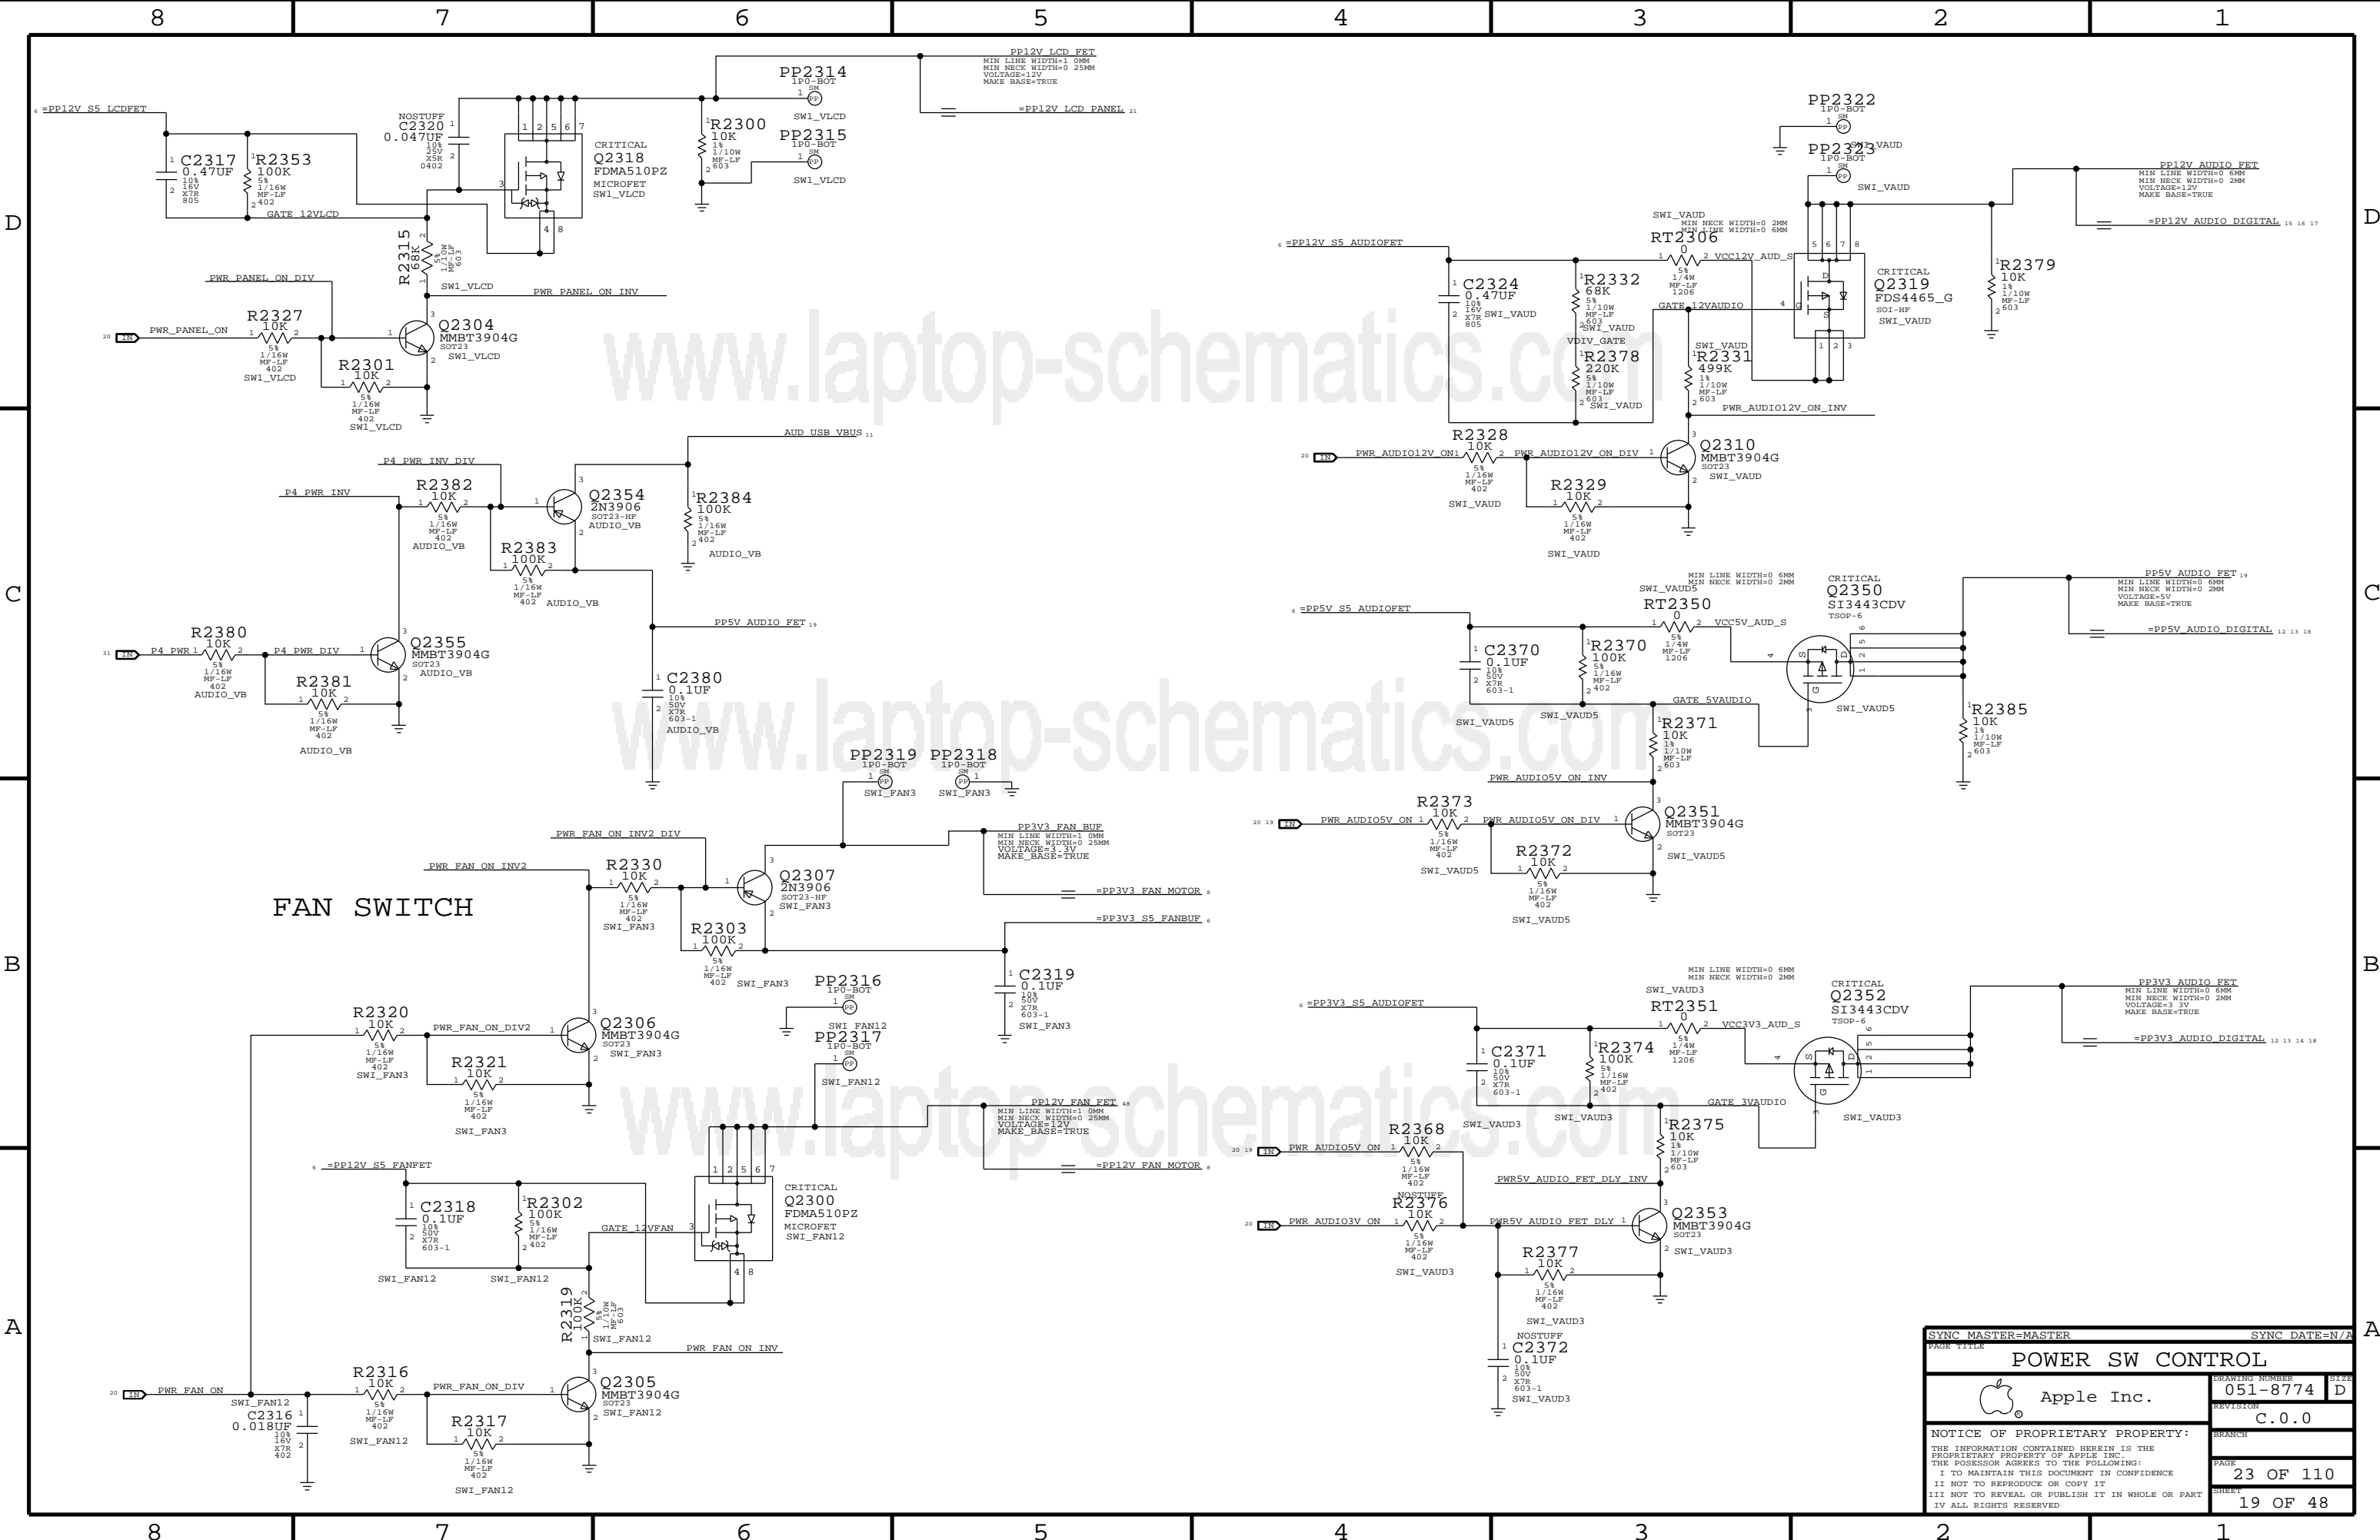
8 7 6 5 4 3 2 1

D C B A

=PP12V_S5_LCDFET
C2317
0.47UF
10%
16V
X7R
805
R2353
100K
5%
1/16W
MF-LF
402
GATE_12VLCD
NOSTUFF
C2320
0.047UF
10%
25V
X5R
0402
CRITICAL
Q2318
FDMA510PZ
MICROFET
SW1_VLCD
R2315
68K
5%
1/16W
MF-LF
603
SW1_VLCD
PWR_PANEL_ON_INV
PP2314
1P0-BOT
SM
SW1_VLCD
R2300
10K
1%
1/10W
MF-LF
603
PP2315
1P0-BOT
SM
SW1_VLCD
PP12V_LCD_FET
MIN_LINE_WIDTH=1.0MM
MIN_NECK_WIDTH=0.25MM
VOLTAGE=12V
MAKE_BASE=TRUE
=PP12V_LCD_PANEL
PWR_PANEL_ON_DIV
R2327
10K
5%
1/16W
MF-LF
402
SW1_VLCD
PWR_PANEL_ON
Q2304
MMBT3904G
SOT23
SW1_VLCD
R2301
10K
5%
1/16W
MF-LF
402
SW1_VLCD

AUD_USB_VBUS
P4_PWR_INV_DIV
P4_PWR_INV
R2382
10K
5%
1/16W
MF-LF
402
AUDIO_VB
Q2354
2N3906
SOT23-HF
AUDIO_VB
R2384
100K
5%
1/16W
MF-LF
402
AUDIO_VB
R2383
100K
5%
1/16W
MF-LF
402
AUDIO_VB
PP5V_AUDIO_FET
R2380
10K
5%
1/16W
MF-LF
402
AUDIO_VB
P4_PWR
P4_PWR_DIV
Q2355
MMBT3904G
SOT23
AUDIO_VB
R2381
10K
5%
1/16W
MF-LF
402
AUDIO_VB
C2380
0.1UF
10%
50V
X7R
603-1
AUDIO_VB

PP2319
1P0-BOT
SM
SWI_FAN3
PP2318
1P0-BOT
SM
SWI_FAN3
PWR_FAN_ON_INV2_DIV
PWR_FAN_ON_INV2
R2330
10K
5%
1/16W
MF-LF
402
SWI_FAN3
Q2307
2N3906
SOT23-HF
SWI_FAN3
PP3V3_FAN_BUF
MIN_LINE_WIDTH=1.0MM
MIN_NECK_WIDTH=0.25MM
VOLTAGE=3.3V
MAKE_BASE=TRUE
=PP3V3_FAN_MOTOR
=PP3V3_S5_FANBUF
FAN SWITCH
R2303
100K
5%
1/16W
MF-LF
402
SWI_FAN3
PP2316
1P0-BOT
SM
SWI_FAN12
C2319
0.1UF
10%
50V
X7R
603-1
SWI_FAN3
R2320
10K
5%
1/16W
MF-LF
402
SWI_FAN3
PWR_FAN_ON_DIV2
Q2306
MMBT3904G
SOT23
SWI_FAN3
R2321
10K
5%
1/16W
MF-LF
402
SWI_FAN3
PP2317
1P0-BOT
SM
SWI_FAN12
PP12V_FAN_FET
MIN_LINE_WIDTH=1.0MM
MIN_NECK_WIDTH=0.25MM
VOLTAGE=12V
MAKE_BASE=TRUE
=PP12V_FAN_MOTOR
=PP12V_S5_FANFET
C2318
0.1UF
10%
50V
X7R
603-1
SWI_FAN12
R2302
100K
5%
1/16W
MF-LF
402
SWI_FAN12
GATE_12VFAN
CRITICAL
Q2300
FDMA510PZ
MICROFET
SWI_FAN12
R2319
100K
5%
1/10W
MF-LF
603
SWI_FAN12
PWR_FAN_ON_INV
PWR_FAN_ON
SWI_FAN12
C2316
0.018UF
10%
16V
X7R
402
R2316
10K
5%
1/16W
MF-LF
402
SWI_FAN12
PWR_FAN_ON_DIV
Q2305
MMBT3904G
SOT23
SWI_FAN12
R2317
10K
5%
1/16W
MF-LF
402
SWI_FAN12

PP2322
1P0-BOT
SM
SWI_VAUD
PP2323
1P0-BOT
SM
SWI_VAUD
PP12V_AUDIO_FET
MIN_LINE_WIDTH=0.6MM
MIN_NECK_WIDTH=0.2MM
VOLTAGE=12V
MAKE_BASE=TRUE
=PP12V_AUDIO_DIGITAL
SWI_VAUD
MIN_NECK_WIDTH=0.2MM
MIN_LINE_WIDTH=0.6MM
RT2306
0
5%
1/4W
MF-LF
1206
VCC12V_AUD_S
=PP12V_S5_AUDIOFET
C2324
0.47UF
10%
16V
X7R
805
SWI_VAUD
R2332
68K
5%
1/10W
MF-LF
603
SWI_VAUD
VDIV_GATE
GATE_12VAUDIO
CRITICAL
Q2319
FDS4465_G
SOI-HF
SWI_VAUD
R2379
10K
1%
1/10W
MF-LF
603
R2378
220K
5%
1/10W
MF-LF
603
SWI_VAUD
SWI_VAUD
R2331
499K
1%
1/10W
MF-LF
603
PWR_AUDIO12V_ON_INV
R2328
10K
5%
1/16W
MF-LF
402
SWI_VAUD
PWR_AUDIO12V_ON
PWR_AUDIO12V_ON_DIV
Q2310
MMBT3904G
SOT23
SWI_VAUD
R2329
10K
5%
1/16W
MF-LF
402
SWI_VAUD

MIN_LINE_WIDTH=0.6MM
MIN_NECK_WIDTH=0.2MM
SWI_VAUD5
CRITICAL
Q2350
SI3443CDV
TSOP-6
PP5V_AUDIO_FET
MIN_LINE_WIDTH=0.6MM
MIN_NECK_WIDTH=0.2MM
VOLTAGE=5V
MAKE_BASE=TRUE
=PP5V_AUDIO_DIGITAL
=PP5V_S5_AUDIOFET
RT2350
0
5%
1/4W
MF-LF
1206
VCC5V_AUD_S
C2370
0.1UF
10%
50V
X7R
603-1
SWI_VAUD5
R2370
100K
5%
1/16W
MF-LF
402
SWI_VAUD5
GATE_5VAUDIO
SWI_VAUD5
R2385
10K
1%
1/10W
MF-LF
603
R2371
10K
1%
1/10W
MF-LF
603
PWR_AUDIO5V_ON_INV
R2373
10K
5%
1/16W
MF-LF
402
SWI_VAUD5
PWR_AUDIO5V_ON
PWR_AUDIO5V_ON_DIV
Q2351
MMBT3904G
SOT23
SWI_VAUD5
R2372
10K
5%
1/16W
MF-LF
402
SWI_VAUD5

MIN_LINE_WIDTH=0.6MM
MIN_NECK_WIDTH=0.2MM
SWI_VAUD3
CRITICAL
Q2352
SI3443CDV
TSOP-6
PP3V3_AUDIO_FET
MIN_LINE_WIDTH=0.6MM
MIN_NECK_WIDTH=0.2MM
VOLTAGE=3.3V
MAKE_BASE=TRUE
=PP3V3_AUDIO_DIGITAL
=PP3V3_S5_AUDIOFET
RT2351
0
5%
1/4W
MF-LF
1206
VCC3V3_AUD_S
C2371
0.1UF
10%
50V
X7R
603-1
SWI_VAUD3
R2374
100K
5%
1/16W
MF-LF
402
SWI_VAUD3
GATE_3VAUDIO
SWI_VAUD3
R2368
10K
5%
1/16W
MF-LF
402
PWR_AUDIO5V_ON
R2375
10K
1%
1/10W
MF-LF
603
PWR5V_AUDIO_FET_DLY_INV
NOSTUFF
R2376
10K
5%
1/16W
MF-LF
402
SWI_VAUD3
PWR_AUDIO3V_ON
PWR5V_AUDIO_FET_DLY
Q2353
MMBT3904G
SOT23
SWI_VAUD3
R2377
10K
5%
1/16W
MF-LF
402
SWI_VAUD3
NOSTUFF
C2372
0.1UF
10%
50V
X7R
603-1
SWI_VAUD3

www.laptop-schematics.com
www.laptop-schematics.com
www.laptop-schematics.com

SYNC_MASTER=MASTER SYNC_DATE=N/A
PAGE TITLE
POWER SW CONTROL
DRAWING NUMBER
051-8774
SIZE
D
Apple Inc.
REVISION
C.0.0
BRANCH
NOTICE OF PROPRIETARY PROPERTY:
THE INFORMATION CONTAINED HEREIN IS THE PROPRIETARY PROPERTY OF APPLE INC. THE POSESSOR AGREES TO THE FOLLOWING:
I TO MAINTAIN THIS DOCUMENT IN CONFIDENCE
II NOT TO REPRODUCE OR COPY IT
III NOT TO REVEAL OR PUBLISH IT IN WHOLE OR PART
IV ALL RIGHTS RESERVED
PAGE
23 OF 110
SHEET
19 OF 48